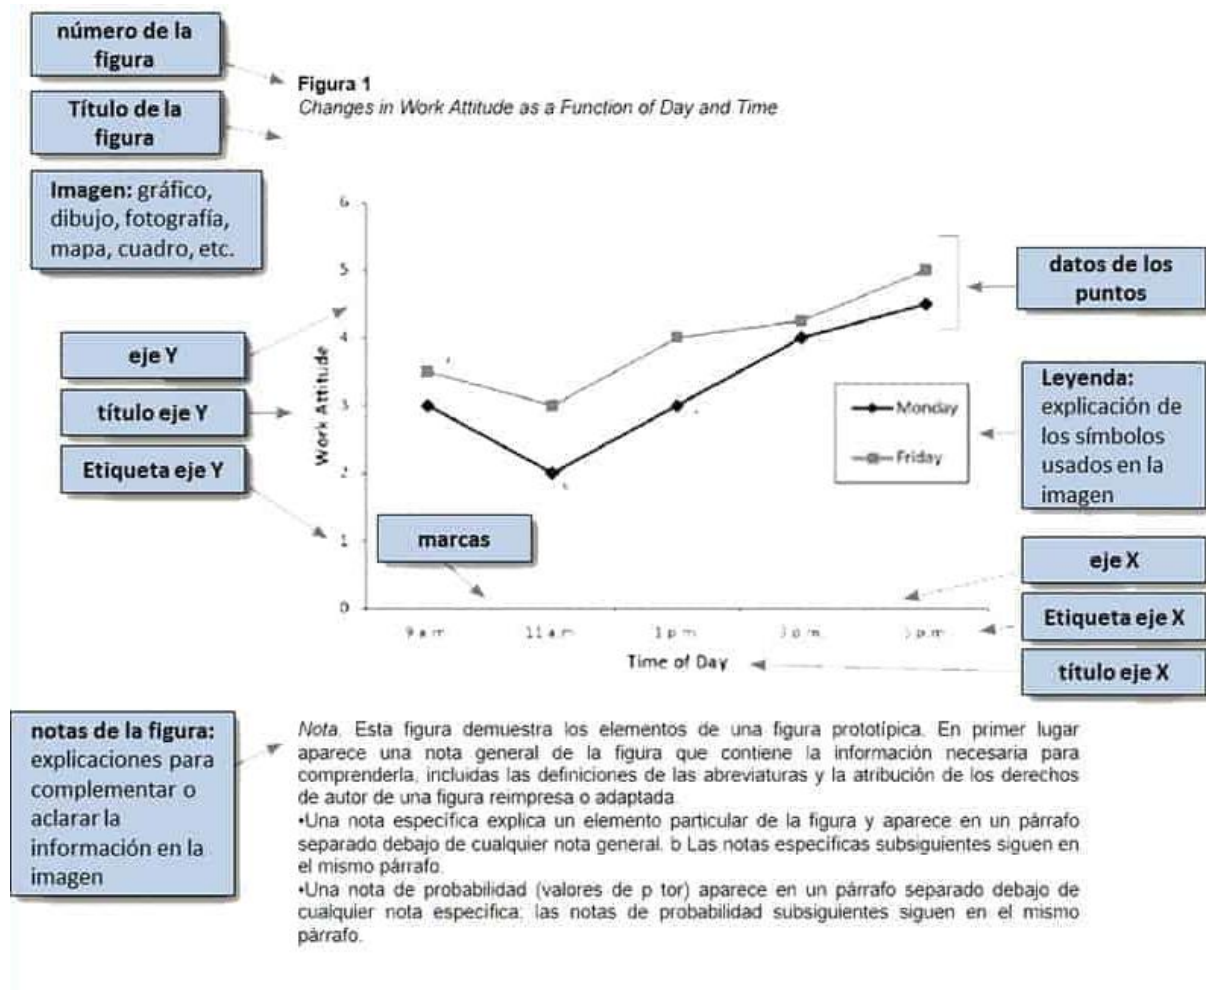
número de la figura

Figura 1
*Changes in Work Attitude as a Function of Day and Time*

Título de la figura

Imagen: gráfico, dibujo, fotografía, mapa, cuadro, etc.

6
5
4
3
2
1
0

Work Attitude

eje Y

título eje Y

Etiqueta eje Y

marcas

datos de los puntos

Monday
Friday

Leyenda: explicación de los símbolos usados en la imagen

eje X

Etiqueta eje X

título eje X

9 a.m.
11 a.m.
1 p.m.
3 p.m.
5 p.m.

Time of Day

notas de la figura: explicaciones para complementar o aclarar la información en la imagen

*Nota.* Esta figura demuestra los elementos de una figura prototípica. En primer lugar aparece una nota general de la figura que contiene la información necesaria para comprenderla, incluidas las definiciones de las abreviaturas y la atribución de los derechos de autor de una figura reimpresa o adaptada.
•Una nota específica explica un elemento particular de la figura y aparece en un párrafo separado debajo de cualquier nota general. b Las notas específicas subsiguientes siguen en el mismo párrafo.
•Una nota de probabilidad (valores de p tor) aparece en un párrafo separado debajo de cualquier nota específica; las notas de probabilidad subsiguientes siguen en el mismo párrafo.